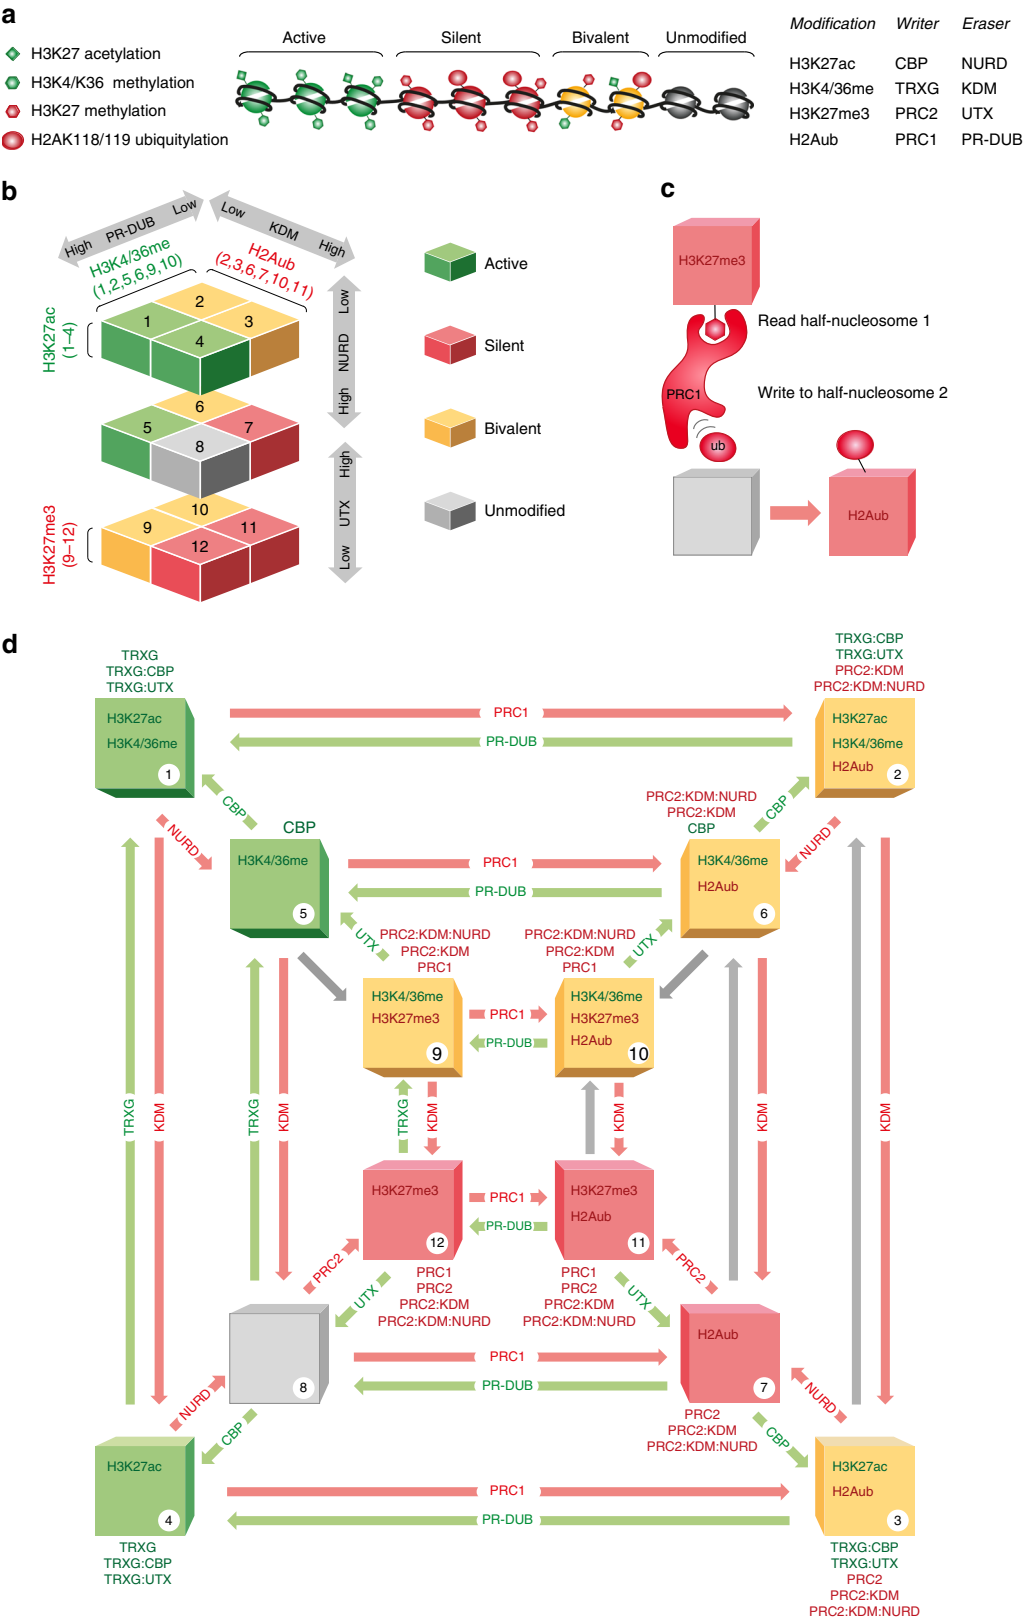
a

H3K27 acetylation
H3K4/K36 methylation
H3K27 methylation
H2AK118/119 ubiquitylation

Active Silent Bivalent Unmodified

| Modification | Writer | Eraser |
|---|---|---|
| H3K27ac | CBP | NURD |
| H3K4/36me | TRXG | KDM |
| H3K27me3 | PRC2 | UTX |
| H2Aub | PRC1 | PR-DUB |

b

High PR-DUB Low
Low KDM High
H3K4/36me (1,2,5,6,9,10)
H2Aub (2,3,6,7,10,11)
H3K27ac (1–4)
H3K27me3 (9–12)
Low NURD High
High UTX Low
1 2 3 4 5 6 7 8 9 10 11 12

Active
Silent
Bivalent
Unmodified

c

H3K27me3
Read half-nucleosome 1
PRC1
Write to half-nucleosome 2
ub
H2Aub

d

TRXG
TRXG:CBP
TRXG:UTX
H3K27ac
H3K4/36me
1
PRC1
PR-DUB
TRXG:CBP
TRXG:UTX
PRC2:KDM
PRC2:KDM:NURD
H3K27ac
H3K4/36me
H2Aub
2
CBP
NURD
CBP
H3K4/36me
5
PRC1
PR-DUB
PRC2:KDM:NURD
PRC2:KDM
CBP
CBP
NURD
H3K4/36me
H2Aub
6
UTX
PRC2:KDM:NURD
PRC2:KDM
PRC1
PRC2:KDM:NURD
PRC2:KDM
PRC1
UTX
H3K4/36me
H3K27me3
9
PRC1
PR-DUB
H3K4/36me
H3K27me3
H2Aub
10
TRXG
KDM
TRXG
KDM
TRXG
KDM
KDM
KDM
KDM
H3K27me3
12
PRC1
PR-DUB
H3K27me3
H2Aub
11
PRC2
PRC1
PRC2
PRC2:KDM
PRC2:KDM:NURD
PRC1
PRC2
PRC2:KDM
PRC2:KDM:NURD
PRC2
UTX
UTX
8
PRC1
PR-DUB
H2Aub
7
NURD
PRC2
PRC2:KDM
PRC2:KDM:NURD
NURD
CBP
CBP
H3K27ac
4
PRC1
PR-DUB
H3K27ac
H2Aub
3
TRXG
TRXG:CBP
TRXG:UTX
TRXG:CBP
TRXG:UTX
PRC2
PRC2:KDM
PRC2:KDM:NURD